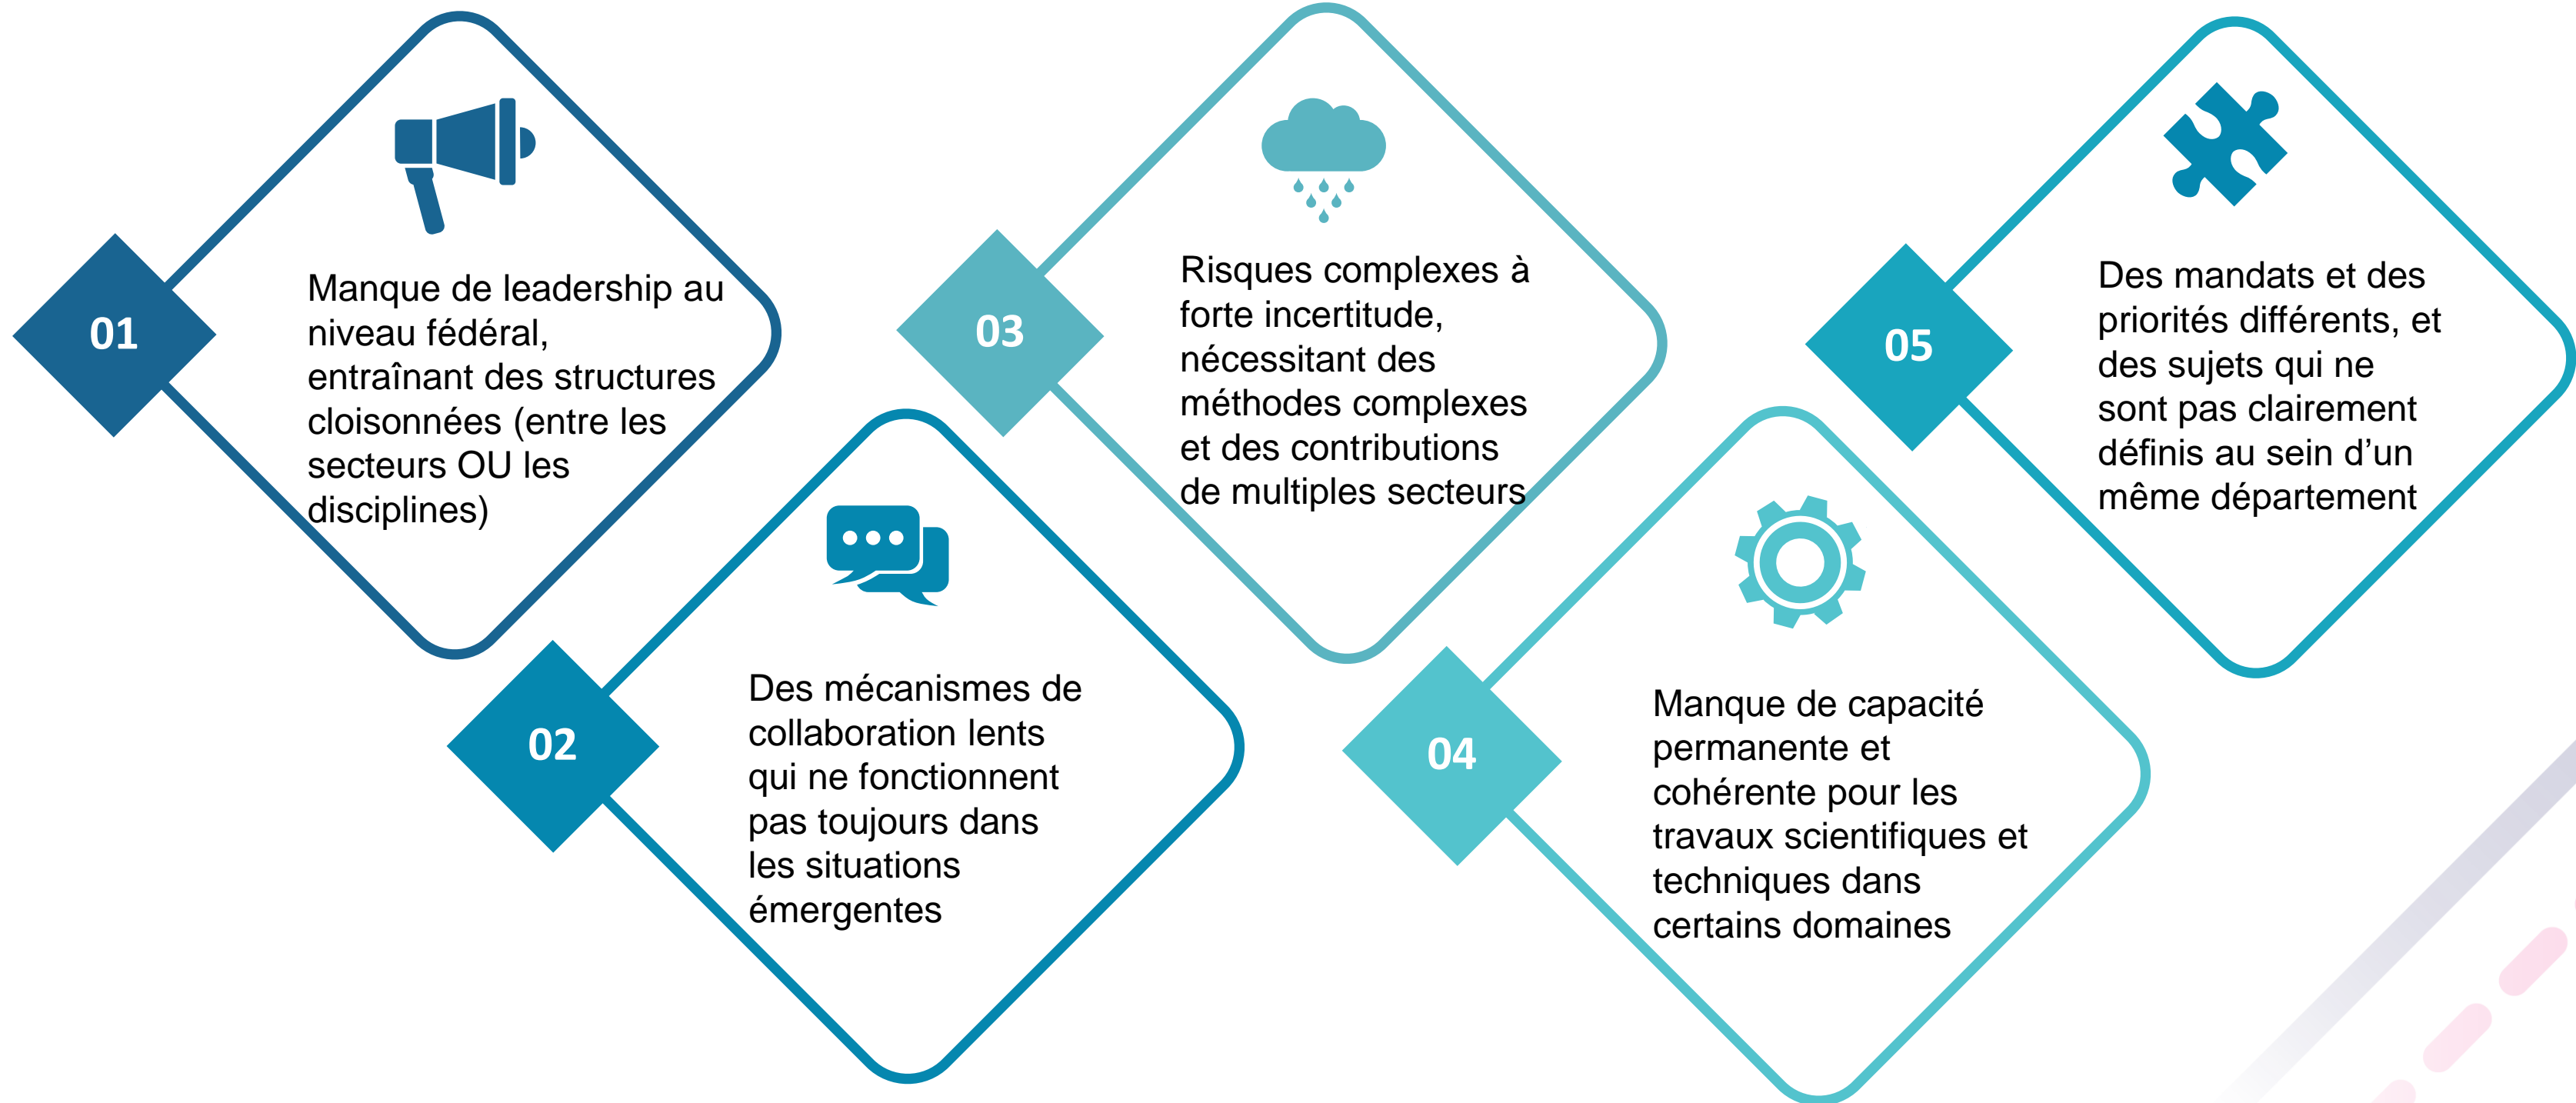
01

Manque de leadership au niveau fédéral, entraînant des structures cloisonnées (entre les secteurs OU les disciplines)

02

Des mécanismes de collaboration lents qui ne fonctionnent pas toujours dans les situations émergentes

03

Risques complexes à forte incertitude, nécessitant des méthodes complexes et des contributions de multiples secteurs

04

Manque de capacité permanente et cohérente pour les travaux scientifiques et techniques dans certains domaines

05

Des mandats et des priorités différents, et des sujets qui ne sont pas clairement définis au sein d'un même département